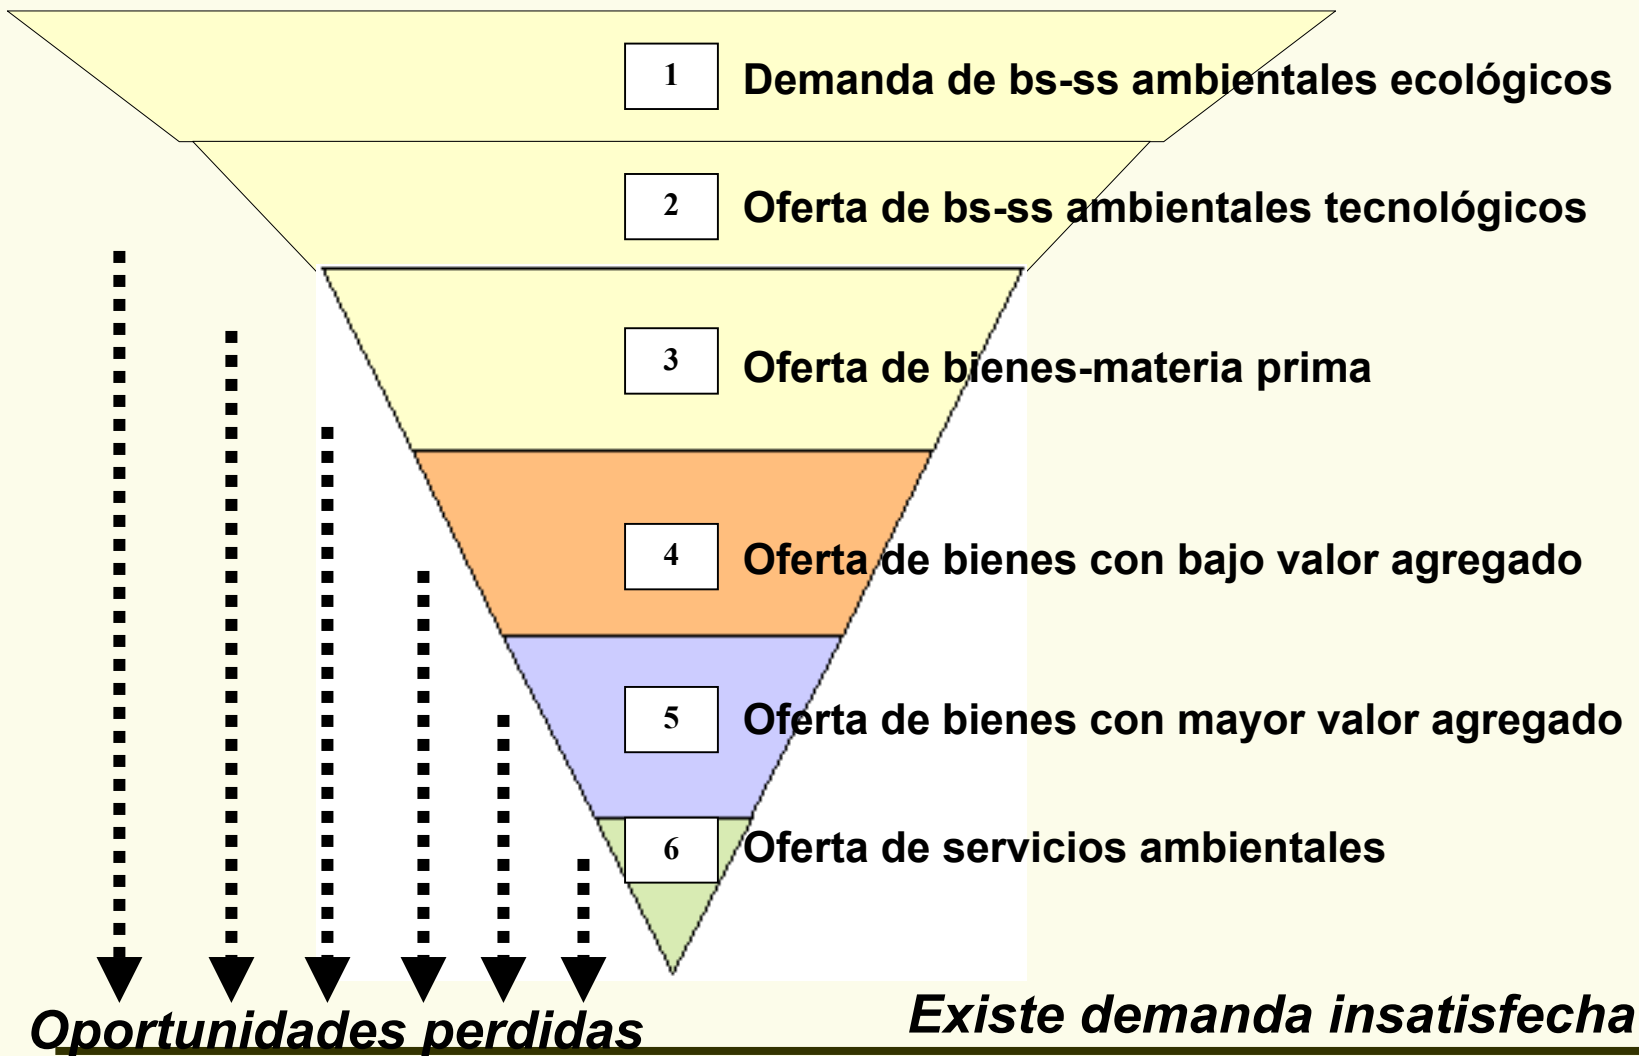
1 Demanda de bs-ss ambientales ecológicos

2 Oferta de bs-ss ambientales tecnológicos

3 Oferta de bienes-materia prima

4 Oferta de bienes con bajo valor agregado

5 Oferta de bienes con mayor valor agregado

6 Oferta de servicios ambientales

Oportunidades perdidas

Existe demanda insatisfecha